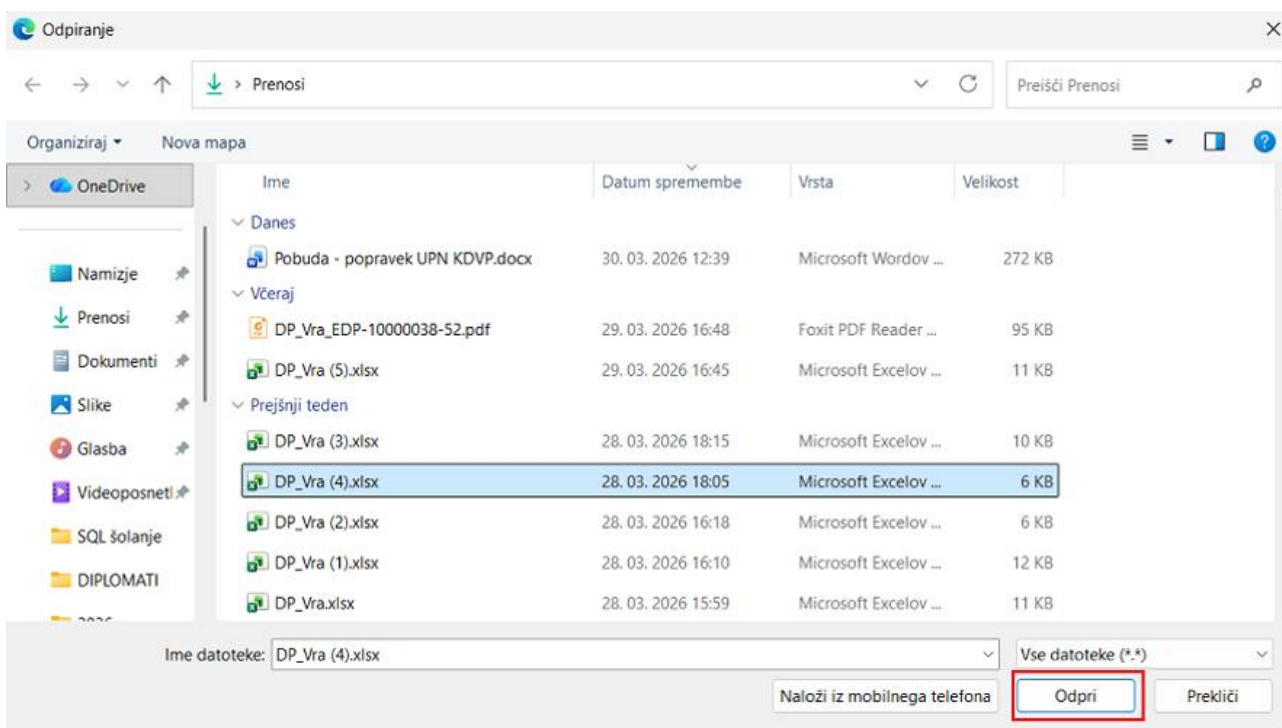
Odpiranje

Prenosi

Preišči Prenosi

Organiziraj ▾ Nova mapa

OneDrive

Namizje

Prenosi

Dokumenti

Slike

Glasba

Videoposnetl

SQL šolanje

DIPLOMATI

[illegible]

| Ime | Datum spremembe | Vrsta | Velikost |
|---|---|---|---|
| Danes | | | |
| Pobuda - popravek UPN KDVP.docx | 30. 03. 2026 12:39 | Microsoft Wordov ... | 272 KB |
| Včeraj | | | |
| DP_Vra_EDP-10000038-52.pdf | 29. 03. 2026 16:48 | Foxit PDF Reader ... | 95 KB |
| DP_Vra (5).xlsx | 29. 03. 2026 16:45 | Microsoft Excelov ... | 11 KB |
| Prejšnji teden | | | |
| DP_Vra (3).xlsx | 28. 03. 2026 18:15 | Microsoft Excelov ... | 10 KB |
| DP_Vra (4).xlsx | 28. 03. 2026 18:05 | Microsoft Excelov ... | 6 KB |
| DP_Vra (2).xlsx | 28. 03. 2026 16:18 | Microsoft Excelov ... | 6 KB |
| DP_Vra (1).xlsx | 28. 03. 2026 16:10 | Microsoft Excelov ... | 12 KB |
| DP_Vra.xlsx | 28. 03. 2026 15:59 | Microsoft Excelov ... | 11 KB |

Ime datoteke: DP_Vra (4).xlsx

Vse datoteke (*.*)

Naloži iz mobilnega telefona

Odpri

Prekliči